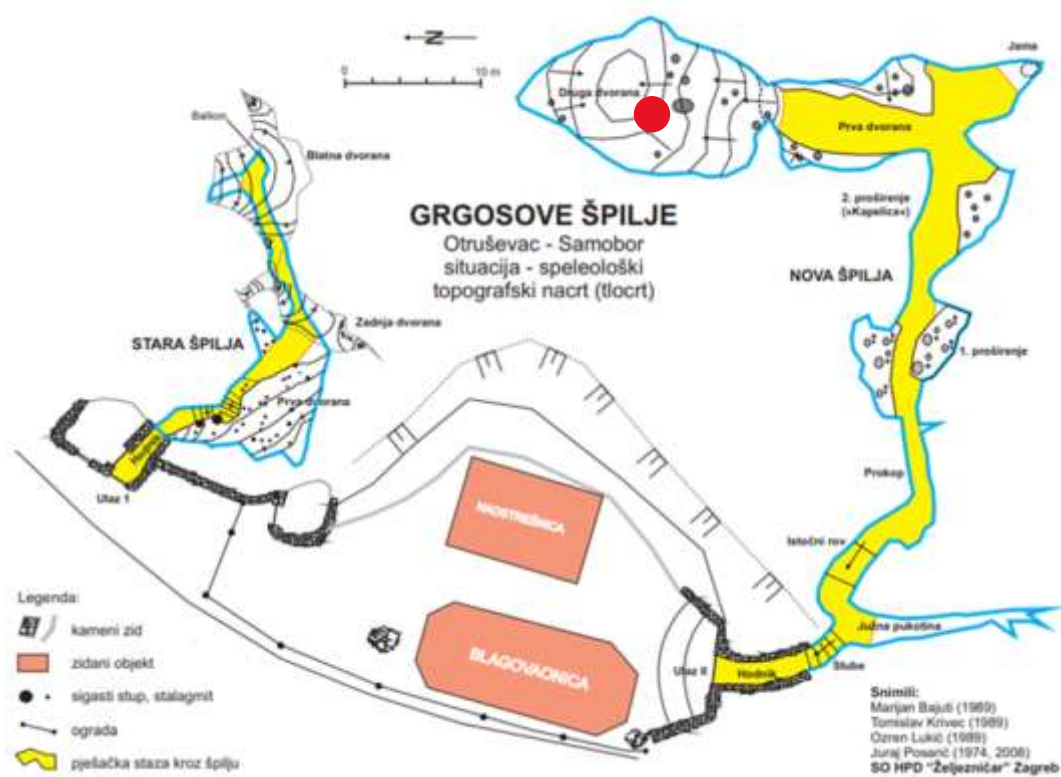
N

0 10 m

Druga dvorana

Jama

Prva dvorana

Balkon

Blatna dvorana

GRGOSOVE ŠPILJE
Otruševac - Samobor
situacija - speleološki
topografski nacrt (tlocrt)

2. proširenje («Kapelica»)

NOVA ŠPILJA

Zadnja dvorana

STARA ŠPILJA

1. proširenje

Prva dvorana

Hodnik

Ulaz 1

NADSTREŠNICA

Prokop

Istočni rov

Legenda:

kameni zid

zidani objekt

sigasti stup, stalagmit

ograda

pješačka staza kroz špilju

BLAGOVAONICA

Ulaz II

Hodnik

Južna pukotina

Stube

Snimili:
Marijan Bajuti (1989)
Tomislav Krivec (1989)
Ozren Lukić (1989)
Juraj Posarić (1974, 2008)
SO HPD "Željezničar" Zagreb